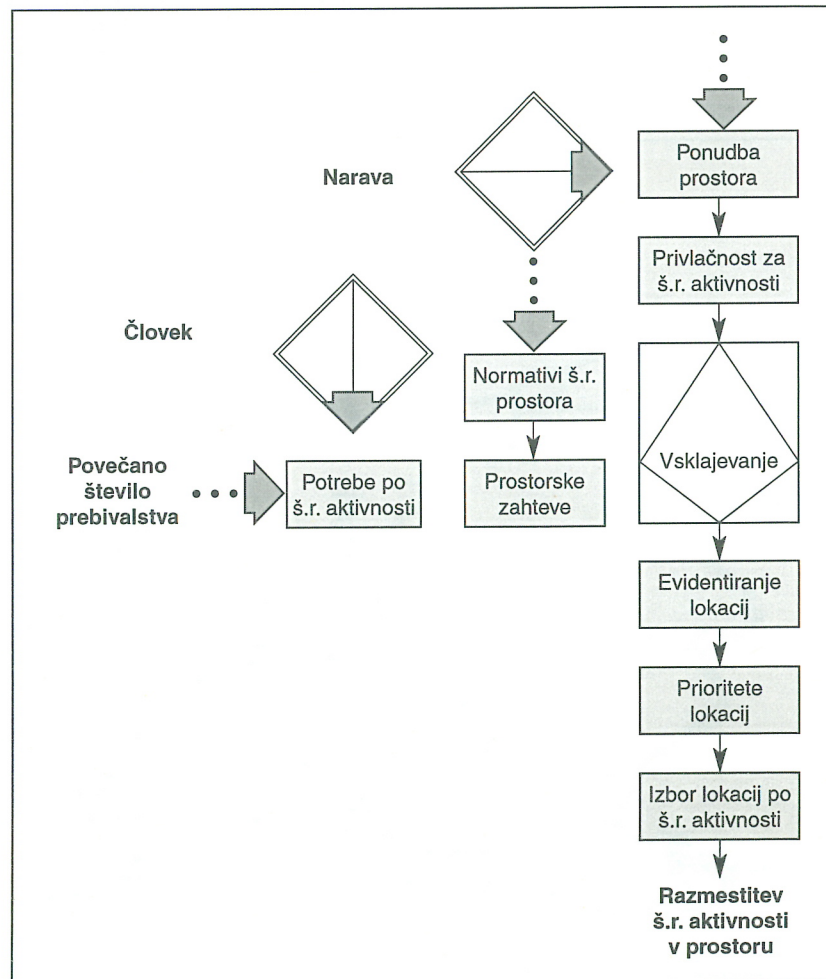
Narava

Ponudba prostora

Privlačnost za š.r. aktivnosti

Človek

Normativi š.r. prostora

Vsklajevanje

Povečano število prebivalstva

Potrebe po š.r. aktivnosti

Prostorske zahteve

Evidentiranje lokacij

Prioritete lokacij

Izbor lokacij po š.r. aktivnosti

Razmestitev š.r. aktivnosti v prostoru